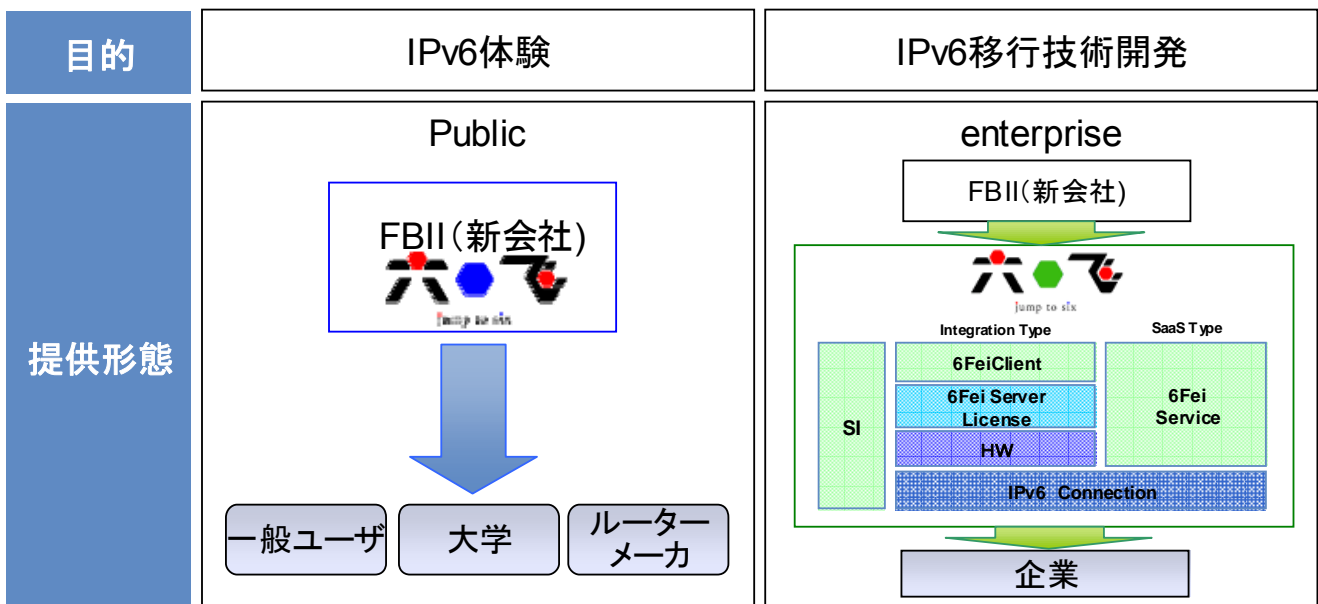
| 目的 | IPv6体験 | IPv6移行技術開発 |
|---|---|---|
| 提供形態 | Public<br>FBII(新会社)<br>jump to six<br>一般ユーザ<br>大学<br>ルーターメーカ | enterprise<br>FBII(新会社)<br>jump to six<br>Integration Type<br>SaaS Type<br>SI<br>6FeiClient<br>6Fei Server License<br>HW<br>6Fei Service<br>IPv6 Connection<br>企業 |